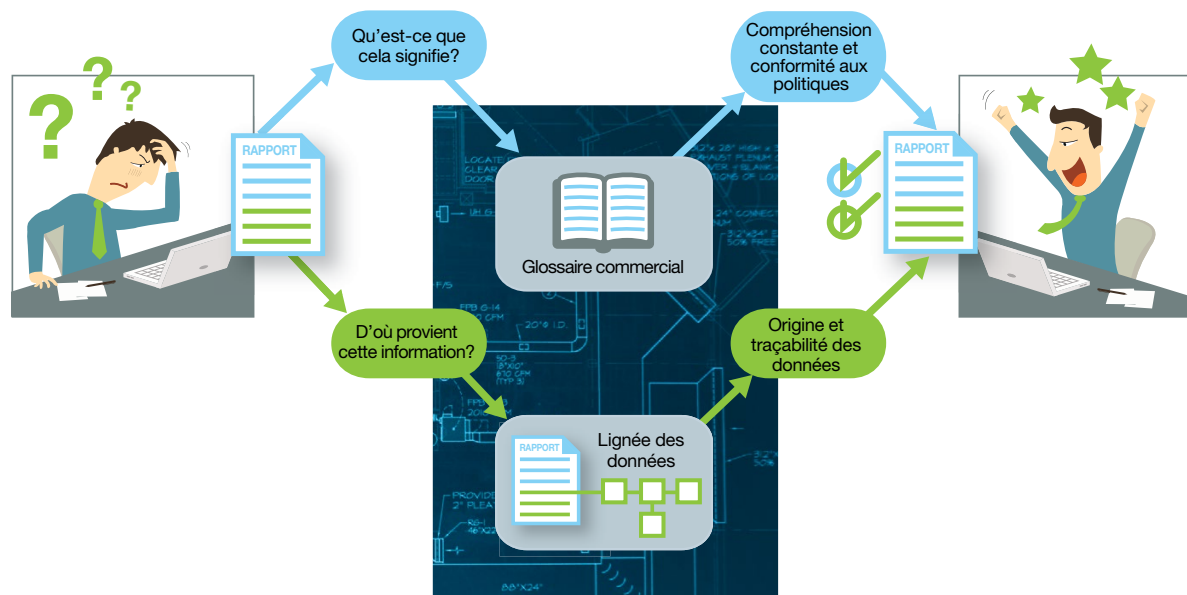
Qu'est-ce que cela signifie?

Compréhension constante et conformité aux politiques

RAPPORT

RAPPORT

Glossaire commercial

D'où provient cette information?

Origine et traçabilité des données

RAPPORT

Lignée des données